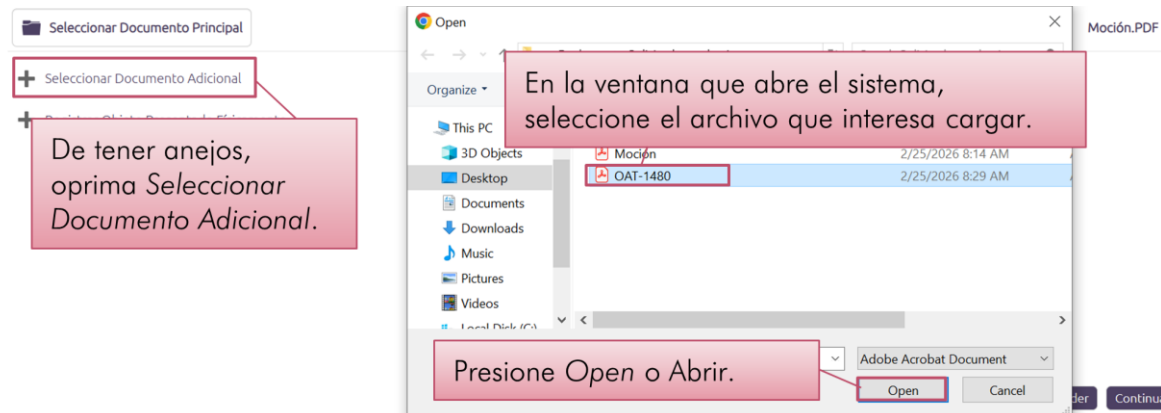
Seleccionar Documento Principal

Seleccionar Documento Adicional

De tener anejos, oprima *Seleccionar Documento Adicional*.

Open

Organize

En la ventana que abre el sistema, seleccione el archivo que interesa cargar.

This PC
3D Objects
Desktop
Documents
Downloads
Music
Pictures
Videos
Local Disk (C:)

| | |
|---|---|
| Moción | 2/25/2026 8:14 AM |
| OAT-1480 | 2/25/2026 8:29 AM |

Presione *Open* o Abrir.

Adobe Acrobat Document

Open

Cancel

Moción.PDF

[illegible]der

Continua